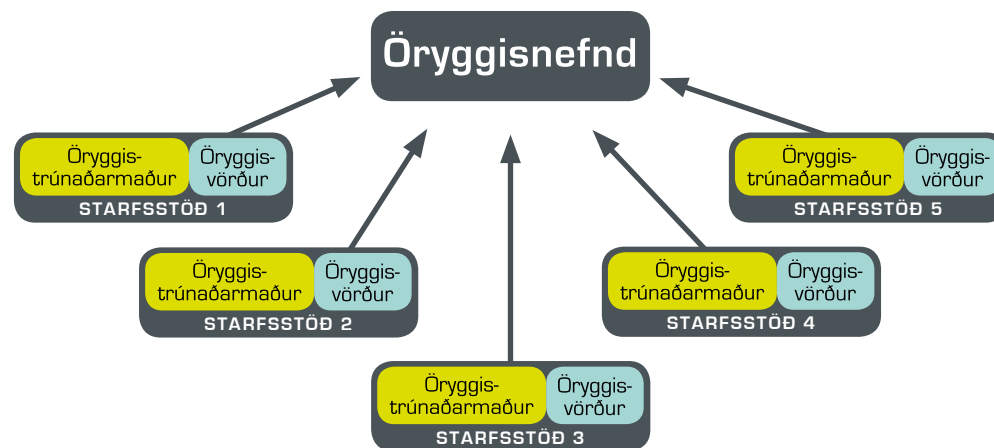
Öryggisnefnd

Öryggistrúnaðarmaður
Öryggisvörður
STARFSSTÖÐ 1

Öryggistrúnaðarmaður
Öryggisvörður
STARFSSTÖÐ 2

Öryggistrúnaðarmaður
Öryggisvörður
STARFSSTÖÐ 3

Öryggistrúnaðarmaður
Öryggisvörður
STARFSSTÖÐ 4

Öryggistrúnaðarmaður
Öryggisvörður
STARFSSTÖÐ 5